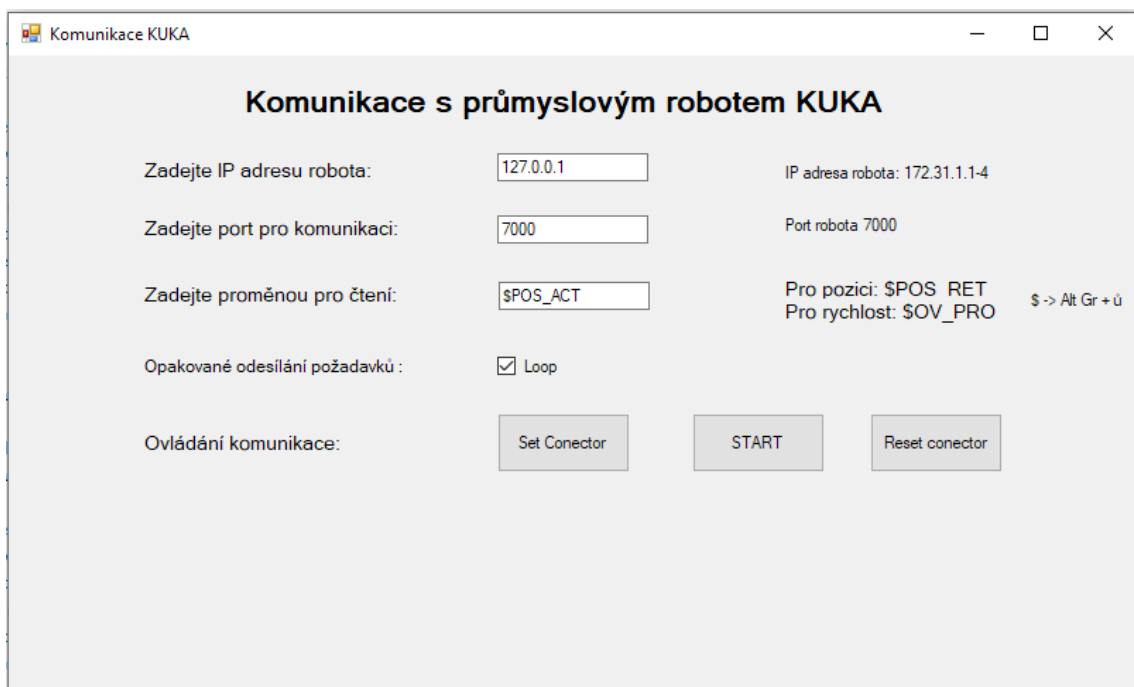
Komunikace KUKA

Komunikace s průmyslovým robotem KUKA

Zadejte IP adresu robota: 127.0.0.1 IP adresa robota: 172.31.1.1-4

Zadejte port pro komunikaci: 7000 Port robota 7000

Zadejte proměnou pro čtení: \$POS_ACT Pro pozici: \$POS_RET Pro rychlost: \$OV_PRO \$ -> Alt Gr + ů

Opakované odesílání požadavků : Loop

Ovládání komunikace: Set Conector START Reset conector